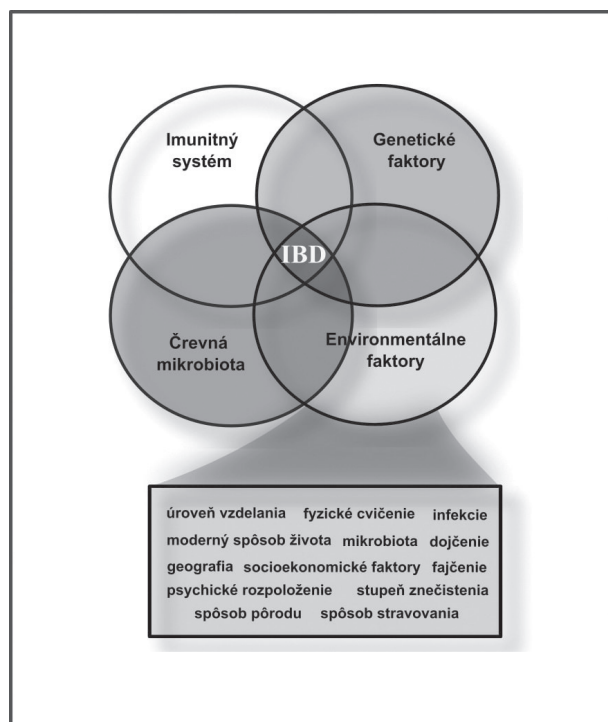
Imunitný systém

Genetické faktory

IBD

Črevná mikrobiota

Environmentálne faktory

úroveň vzdelania fyzické cvičenie infekcie
moderný spôsob života mikrobiota dojčenie
geografia socioekonomické faktory fajčenie
psychické rozpoloženie stupeň znečistenia
spôsob pôrodu spôsob stravovania